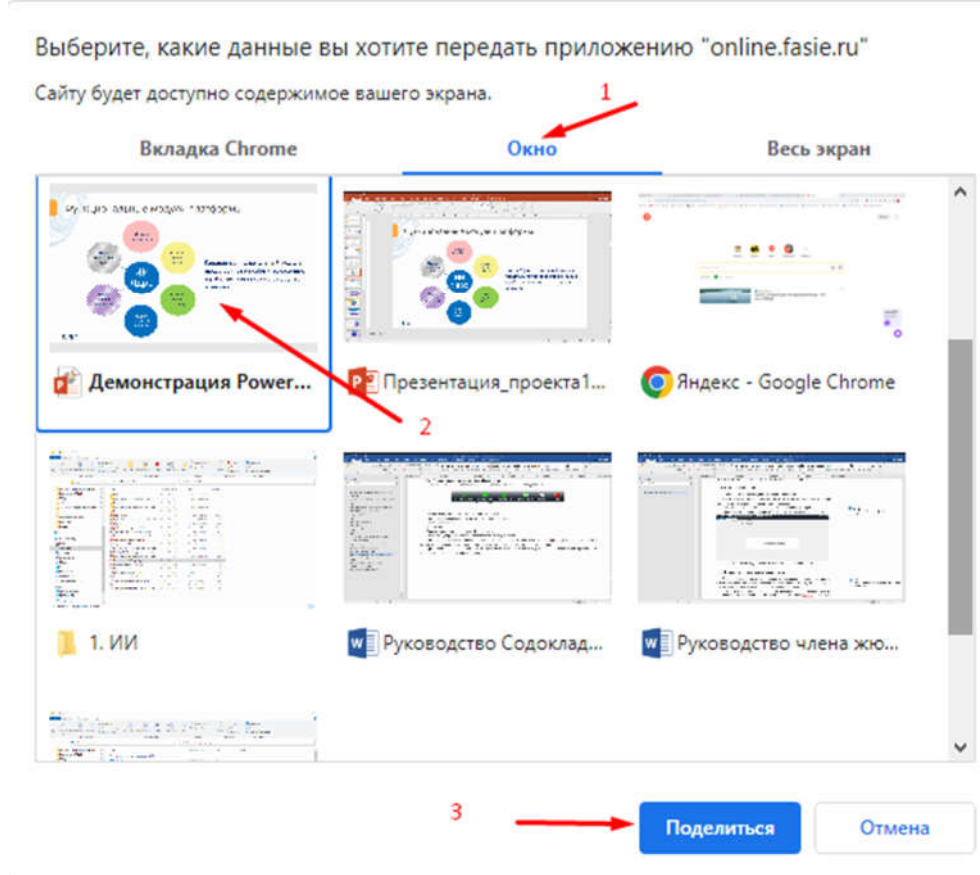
Выберите, какие данные вы хотите передать приложению "online.fasie.ru"

Сайту будет доступно содержимое вашего экрана.

1

Вкладка Chrome

Окно

Весь экран

Демонстрация Power...

Презентация_проекта1...

Яндекс - Google Chrome

2

1. ИИ

Руководство Содоклад...

Руководство члена жю...

3

Поделиться

Отмена